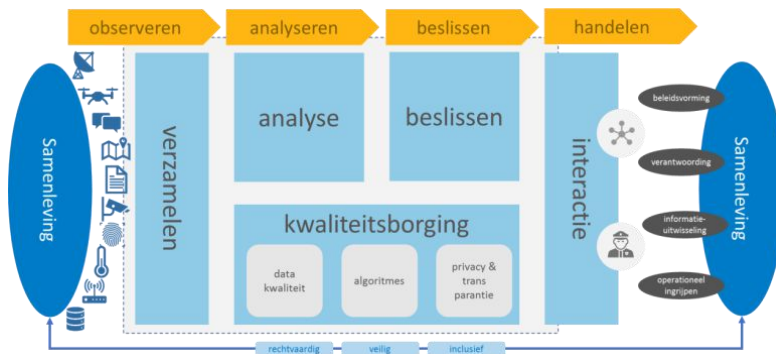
observeren

analyseren

beslissen

handelen

Samenleving

verzamelen

analyse

beslissen

kwaliteitsborging

data kwaliteit

algoritmes

privacy & trans parantie

interactie

beleidsvorming

verantwoording

informatie-uitwisseling

operationeel ingrijpen

Samenleving

rechtvaardig

veilig

inclusief